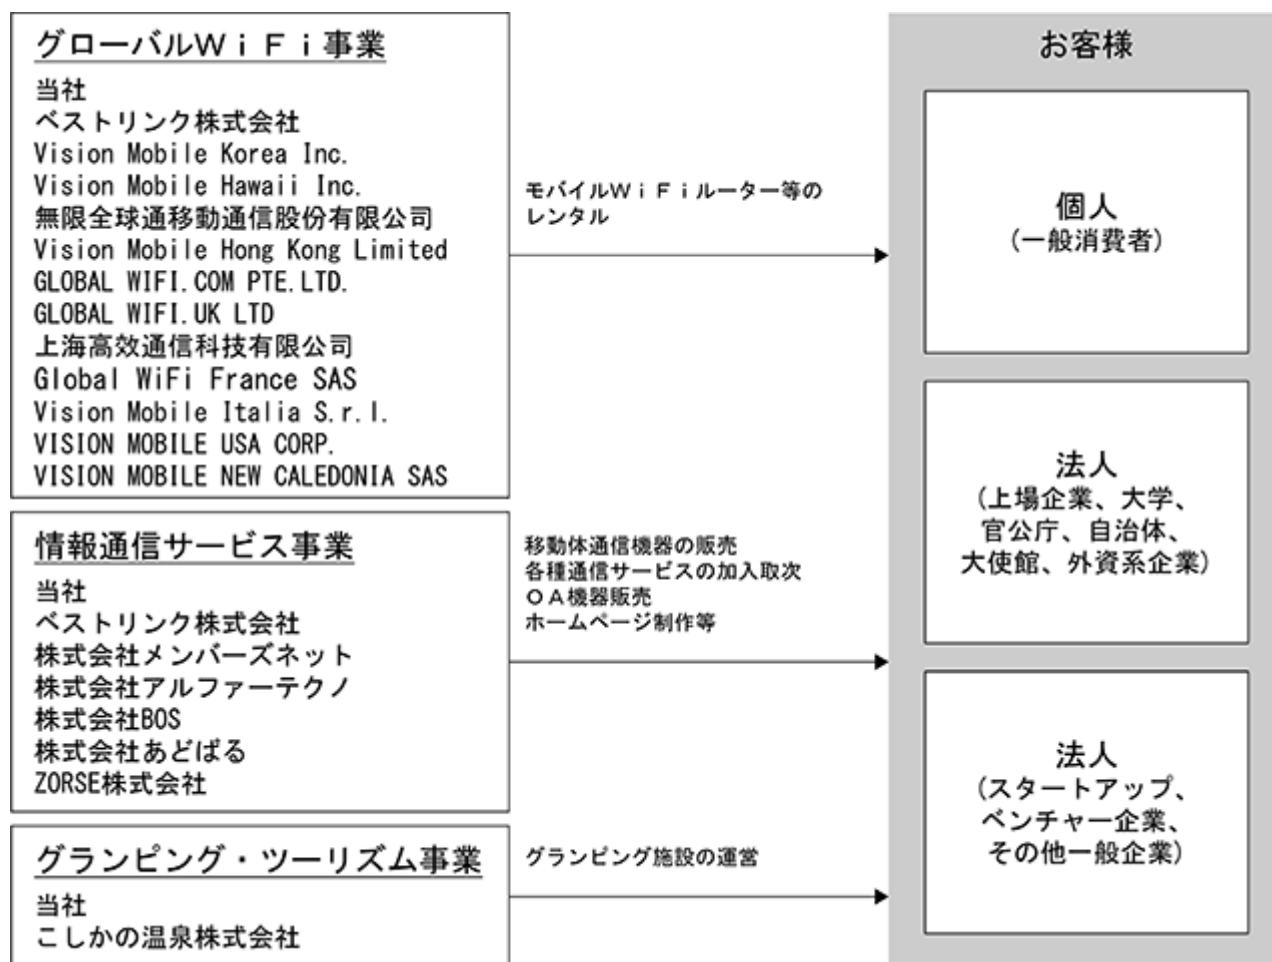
グローバルＷｉＦｉ事業
当社
ベストリンク株式会社
Vision Mobile Korea Inc.
Vision Mobile Hawaii Inc.
無限全球通移動通信股份有限公司
Vision Mobile Hong Kong Limited
GLOBAL WIFI.COM PTE.LTD.
GLOBAL WIFI.UK LTD
上海高效通信科技有限公司
Global WiFi France SAS
Vision Mobile Italia S.r.l.
VISION MOBILE USA CORP.
VISION MOBILE NEW CALEDONIA SAS

モバイルＷｉＦｉルーター等のレンタル

情報通信サービス事業
当社
ベストリンク株式会社
株式会社メンバーズネット
株式会社アルファーテクノ
株式会社BOS
株式会社あどばる
ZORSE株式会社

移動体通信機器の販売
各種通信サービスの加入取次
ＯＡ機器販売
ホームページ制作等

グランピング・ツーリズム事業
当社
こしかの温泉株式会社

グランピング施設の運営

お客様

個人
（一般消費者）

法人
（上場企業、大学、官公庁、自治体、大使館、外資系企業）

法人
（スタートアップ、ベンチャー企業、その他一般企業）